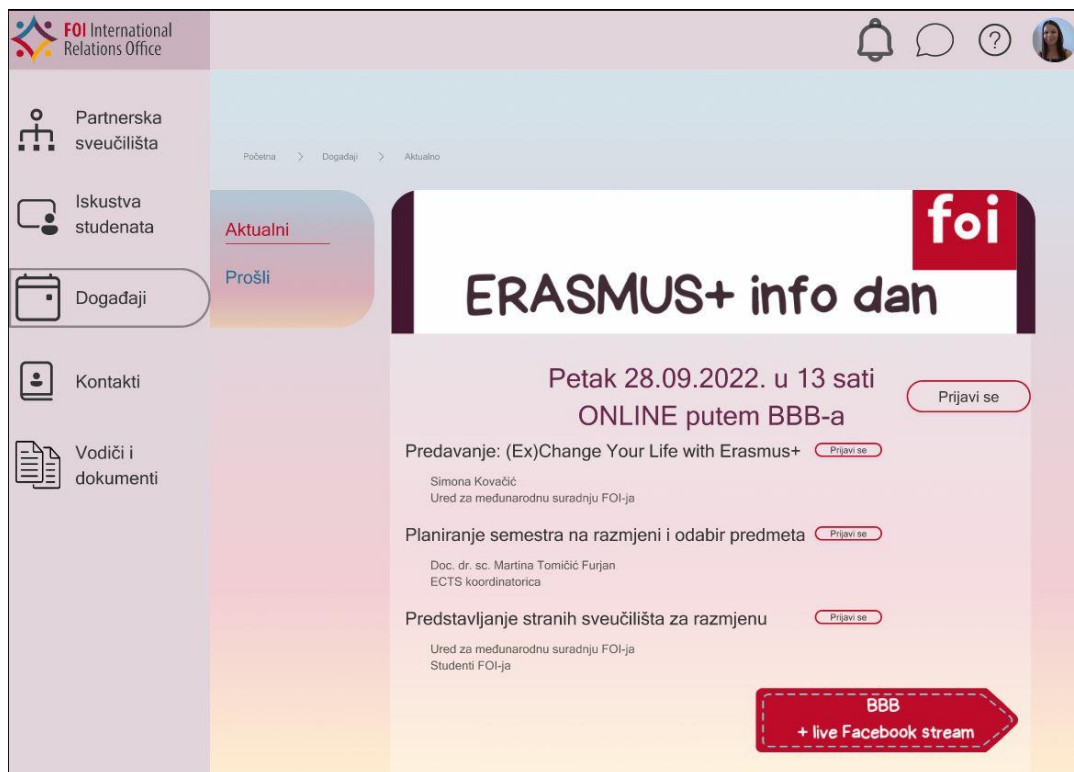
FOI International Relations Office

Partnerska sveučilišta

Iskustva studenata

Događaji

Kontakti

Vodiči i dokumenti

Početna > Događaji > Aktualno

Aktualni

Prošli

foi

ERASMUS+ info dan

Petak 28.09.2022. u 13 sati
ONLINE putem BBB-a

Prijavi se

Predavanje: (Ex)Change Your Life with Erasmus+ Prijavi se

Simona Kovačić
Ured za međunarodnu suradnju FOI-ja

Planiranje semestra na razmjeni i odabir predmeta Prijavi se

Doc. dr. sc. Martina Tomičić Furjan
ECTS koordinatorica

Predstavljanje stranih sveučilišta za razmjenu Prijavi se

Ured za međunarodnu suradnju FOI-ja
Studenti FOI-ja

BBB
+ live Facebook stream